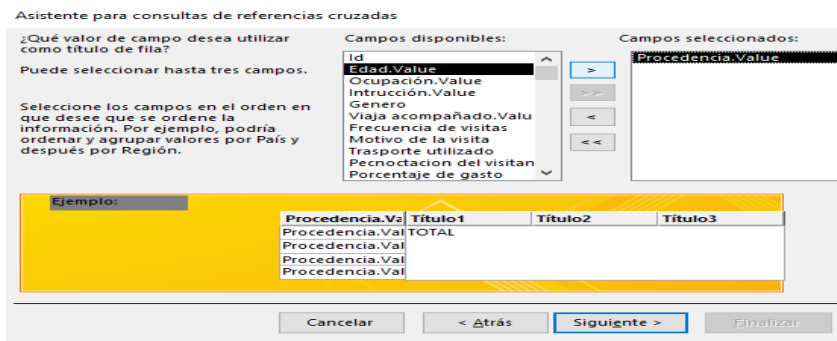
Asistente para consultas de referencias cruzadas

¿Qué valor de campo desea utilizar como título de fila?

Puede seleccionar hasta tres campos.

Seleccione los campos en el orden en que desee que se ordene la información. Por ejemplo, podría ordenar y agrupar valores por País y después por Región.

Campos disponibles:

Id
Edad.Value
Ocupación.Value
Intrucción.Value
Genero
Viaje acompañado.Valu
Frecuencia de visitas
Motivo de la visita
Trasporte utilizado
Pecnoctacion del visitan
Porcentaje de gasto

>
>>
<
<<

Campos seleccionados:

Procedencia.Value

Ejemplo:

| Procedencia.Va | Título1 | Título2 | Título3 |
|---|---|---|---|
| Procedencia.Val | TOTAL | | |
| Procedencia.Val | | | |
| Procedencia.Val | | | |
| Procedencia.Val | | | |

Cancelar
< Atrás
Siguiente >
Finalizar